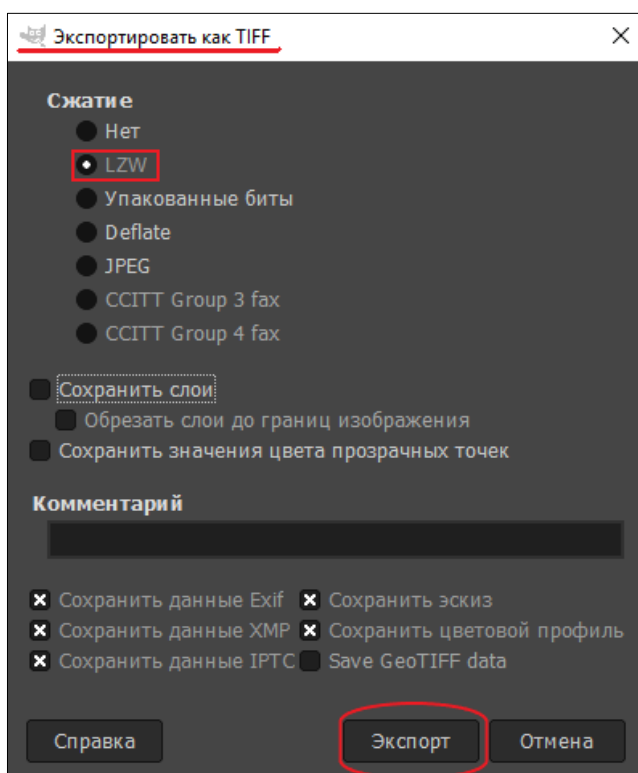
Экспортировать как TIFF

Сжатие
Нет
LZW
Упакованные биты
Deflate
JPEG
CCITT Group 3 fax
CCITT Group 4 fax

Сохранить слои
Обрезать слои до границ изображения
Сохранить значения цвета прозрачных точек

Комментарий

Сохранить данные Exif
Сохранить эскиз
Сохранить данные XMP
Сохранить цветовой профиль
Сохранить данные IPTC
Save GeoTIFF data

Справка
Экспорт
Отмена